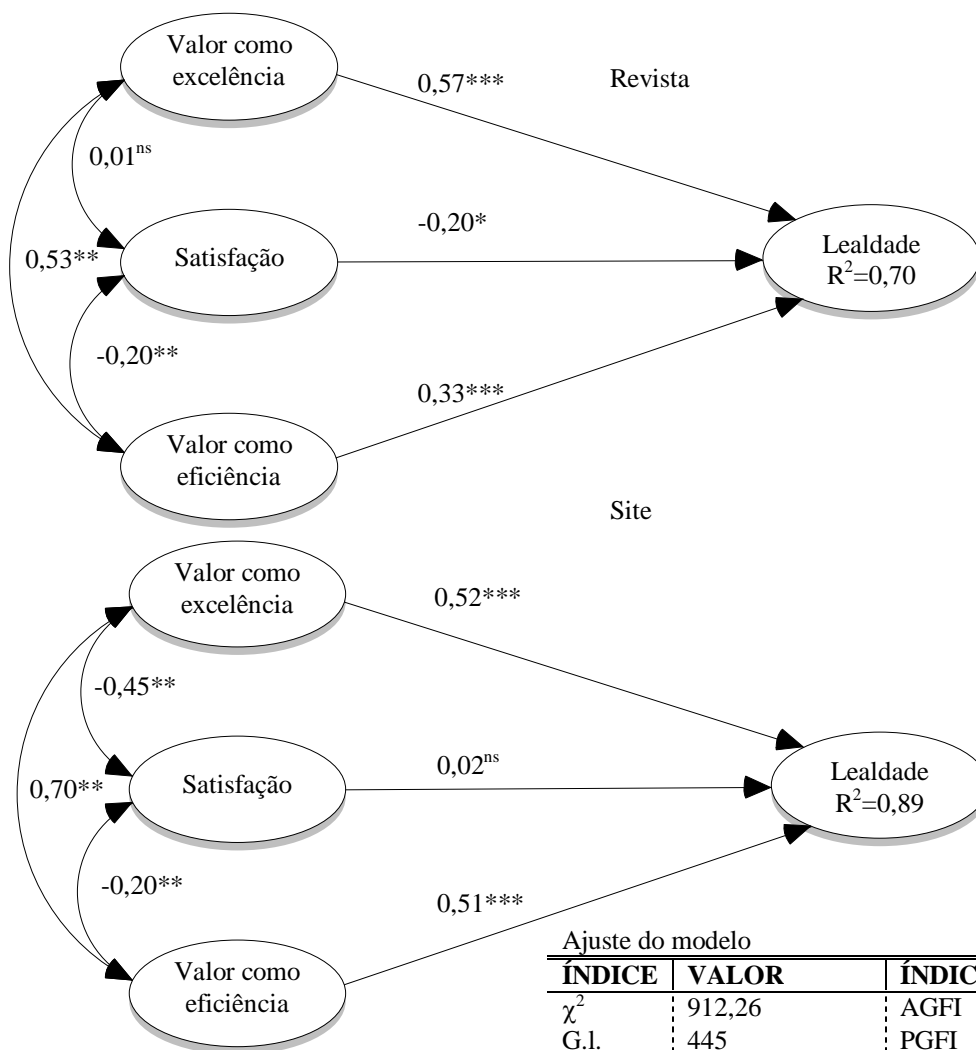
Revista

Valor como excelência

0,57***

0,01$^{ns}$

-0,20*

0,53**

Satisfação

Lealdade $R^2$=0,70

-0,20**

0,33***

Valor como eficiência

Site

Valor como excelência

0,52***

-0,45**

0,02$^{ns}$

0,70**

Satisfação

Lealdade $R^2$=0,89

-0,20**

0,51***

Valor como eficiência

Ajuste do modelo

| ÍNDICE | VALOR | ÍNDIC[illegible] |
|---|---|---|
| $\chi^2$ | 912,26 | AGFI |
| G.l. | 445 | PGFI |